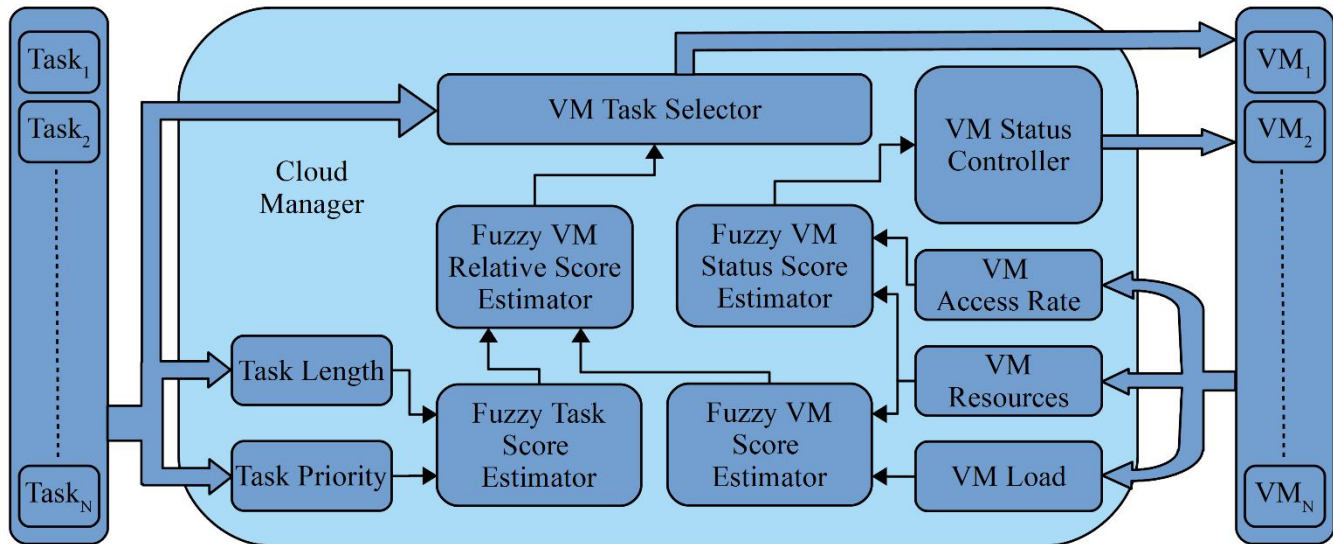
$Task_1$
$Task_2$
$Task_N$

VM Task Selector

Cloud Manager

VM Status Controller

Fuzzy VM Relative Score Estimator

Fuzzy VM Status Score Estimator

VM Access Rate

VM Resources

Task Length

Fuzzy Task Score Estimator

Fuzzy VM Score Estimator

Task Priority

VM Load

$VM_1$
$VM_2$
$VM_N$